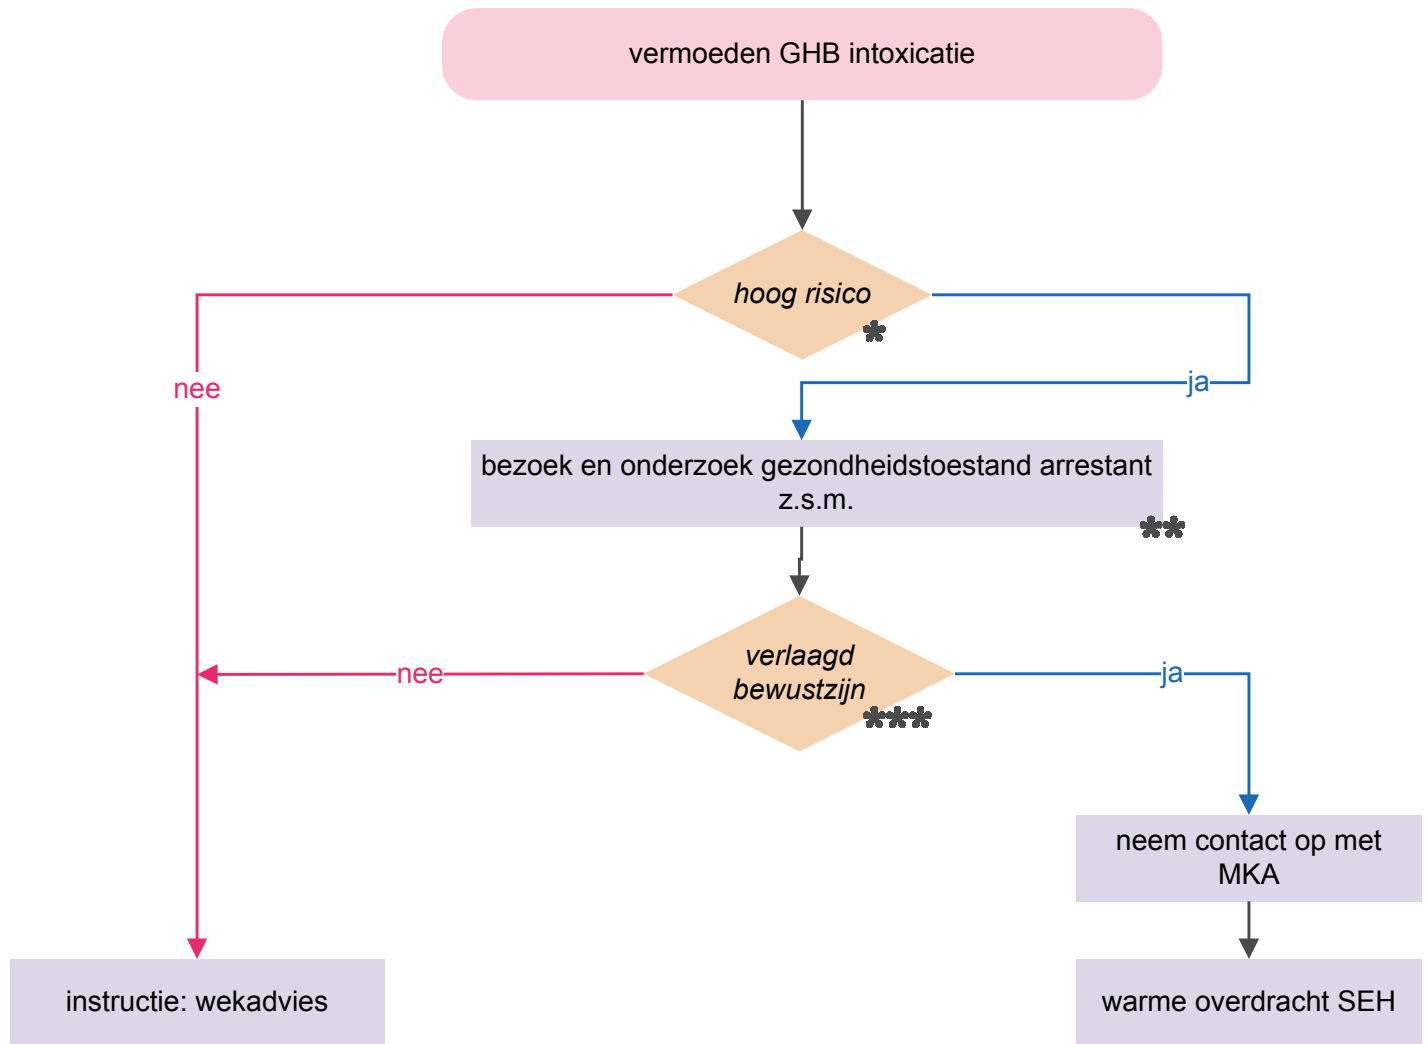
vermoeden GHB intoxicatie

hoog risico
*

nee

ja

bezoek en onderzoek gezondheidstoestand arrestant z.s.m.
**

verlaagd bewustzijn
***

nee

ja

neem contact op met MKA

instructie: wekadvies

warme overdracht SEH